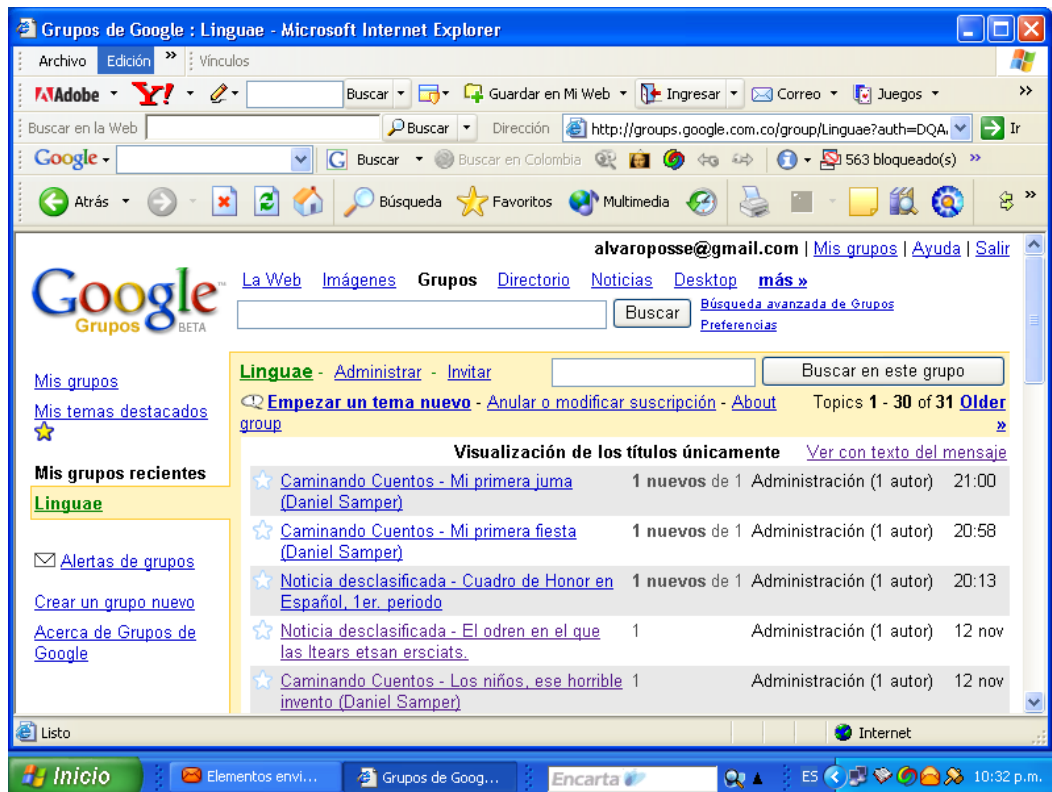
Grupos de Google : Linguae - Microsoft Internet Explorer

Archivo Edición » Vínculos

Adobe Y! Buscar Guardar en Mi Web Ingresar Correo Juegos »

Buscar en la Web Buscar Dirección http://groups.google.com.co/group/Linguae?auth=DQA Ir

Google Buscar Buscar en Colombia 563 bloqueado(s) »

Atrás Búsqueda Favoritos Multimedia

alvaroposse@gmail.com | Mis grupos | Ayuda | Salir

Google Grupos BETA

La Web Imágenes Grupos Directorio Noticias Desktop más »

Buscar Búsqueda avanzada de Grupos Preferencias

Mis grupos

Mis temas destacados

Mis grupos recientes

Linguae

Alertas de grupos

Crear un grupo nuevo

Acerca de Grupos de Google

Linguae - Administrar - Invitar Buscar en este grupo

Empezar un tema nuevo - Anular o modificar suscripción - About group Topics 1 - 30 of 31 Older »

Visualización de los títulos únicamente Ver con texto del mensaje

| | | | |
|---|---|---|---|
| Caminando Cuentos - Mi primera juma (Daniel Samper) | 1 nuevos de 1 | Administración (1 autor) | 21:00 |
| Caminando Cuentos - Mi primera fiesta (Daniel Samper) | 1 nuevos de 1 | Administración (1 autor) | 20:58 |
| Noticia desclasificada - Cuadro de Honor en Español, 1er. periodo | 1 nuevos de 1 | Administración (1 autor) | 20:13 |
| Noticia desclasificada - El odren en el que las ltears etsan ersciats. | 1 | Administración (1 autor) | 12 nov |
| Caminando Cuentos - Los niños, ese horrible invento (Daniel Samper) | 1 | Administración (1 autor) | 12 nov |

Listo Internet

Inicio Elementos envi... Grupos de Goog... Encarta ES 10:32 p.m.